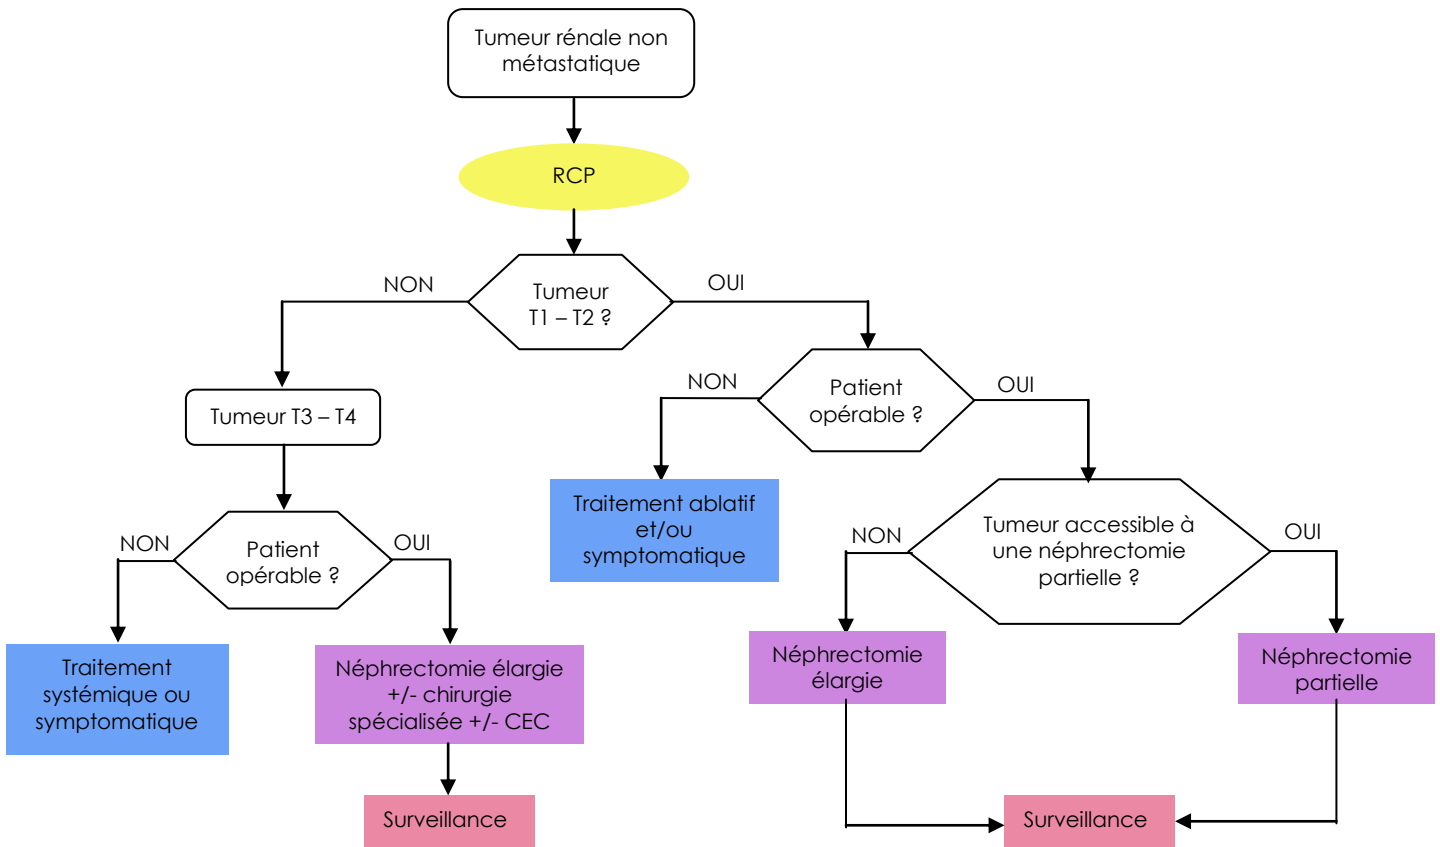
Tumeur rénale non métastatique

RCP

Tumeur T1 – T2 ?

NON

OUI

Tumeur T3 – T4

Patient opérable ?

NON

OUI

Traitement systémique ou symptomatique

Néphrectomie élargie +/- chirurgie spécialisée +/- CEC

Surveillance

Patient opérable ?

NON

OUI

Traitement ablatif et/ou symptomatique

Tumeur accessible à une néphrectomie partielle ?

NON

OUI

Néphrectomie élargie

Néphrectomie partielle

Surveillance